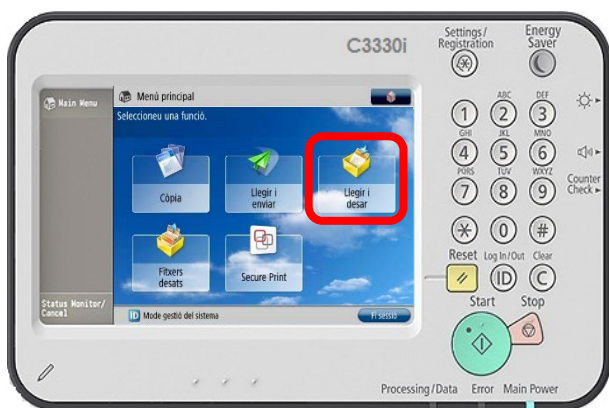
C3330i

Settings/ Registration

Energy Saver

Main Menu

Menú principal

Seleccioneu una funció.

Còpia

Llegir i enviar

Llegir i desar

Fitxers desats

Secure Print

Status Monitor/ Cancel

ID Mode gestió del sistema

Fi sessió

1
ABC 2
DEF 3
GHI 4
JKL 5
MNO 6
PQRS 7
TUV 8
WXYZ 9
0
#

Counter Check

Reset

Log In/Out

Clear

Start

Stop

Processing/Data

Error

Main Power